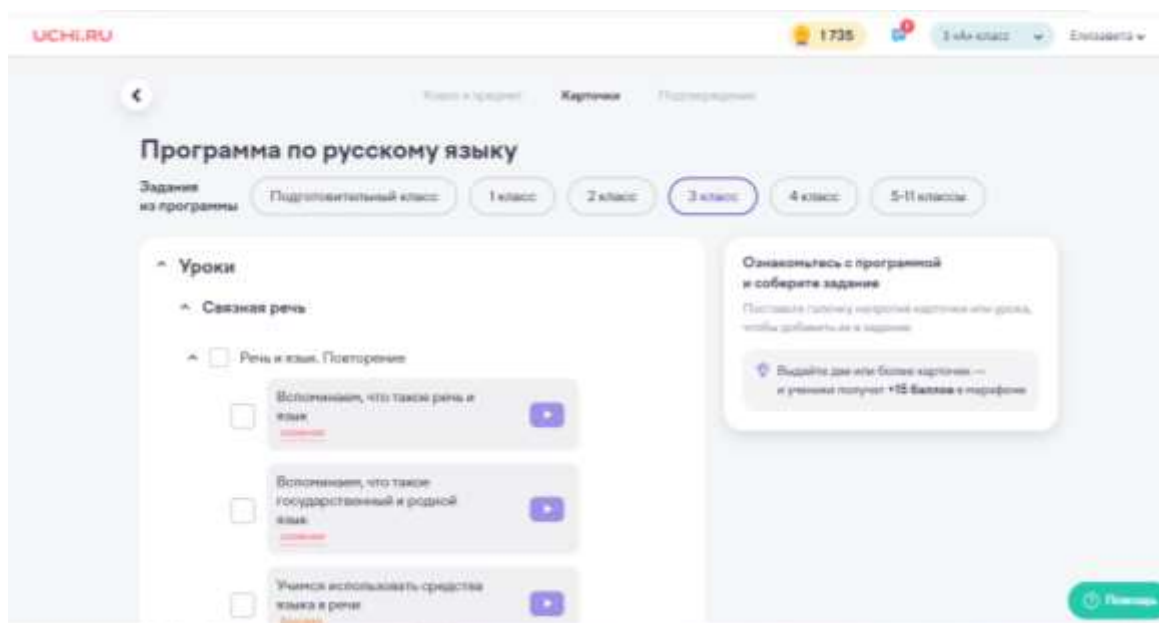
UCHI.RU

1735

3 «А» класс

Елизавета

Класс и предмет Карточки Подтверждение

Программа по русскому языку

Задания из программы

Подготовительный класс

1 класс

2 класс

3 класс

4 класс

5-11 классы

Уроки

Связная речь

Речь и язык. Повторение

Вспоминаем, что такое речь и язык

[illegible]

Вспоминаем, что такое государственный и родной язык

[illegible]

Учимся использовать средства языка в речи

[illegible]

Ознакомьтесь с программой и соберите задание

Поставьте галочку напротив карточки или урока, чтобы добавить их в задание.

Выдайте две или более карточки — и ученики получат +15 баллов в марафоне

Помощь